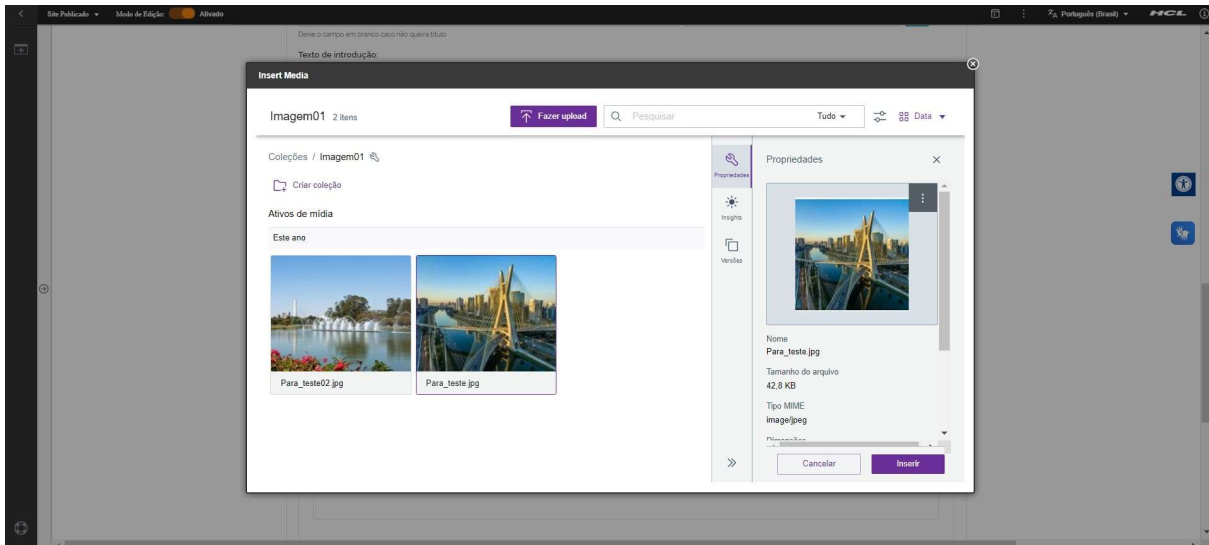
Site Publicado ▾ Modo de Edição: Ativado

Português (Brasil) ▾ HCL

Deixe o campo em branco caso não queira título

Texto de introdução:

Insert Media

Imagem01 2 itens

Fazer upload

Pesquisar

Tudo ▾

Data ▾

Coleções / Imagem01

Criar coleção

Ativos de mídia

Este ano

Para_teste02.jpg

Para_teste.jpg

Propriedades

Insights

Versões

Propriedades

Nome
Para_teste.jpg

Tamanho do arquivo
42,8 KB

Tipo MIME
image/jpeg

Dimensões

Cancelar

Inserir